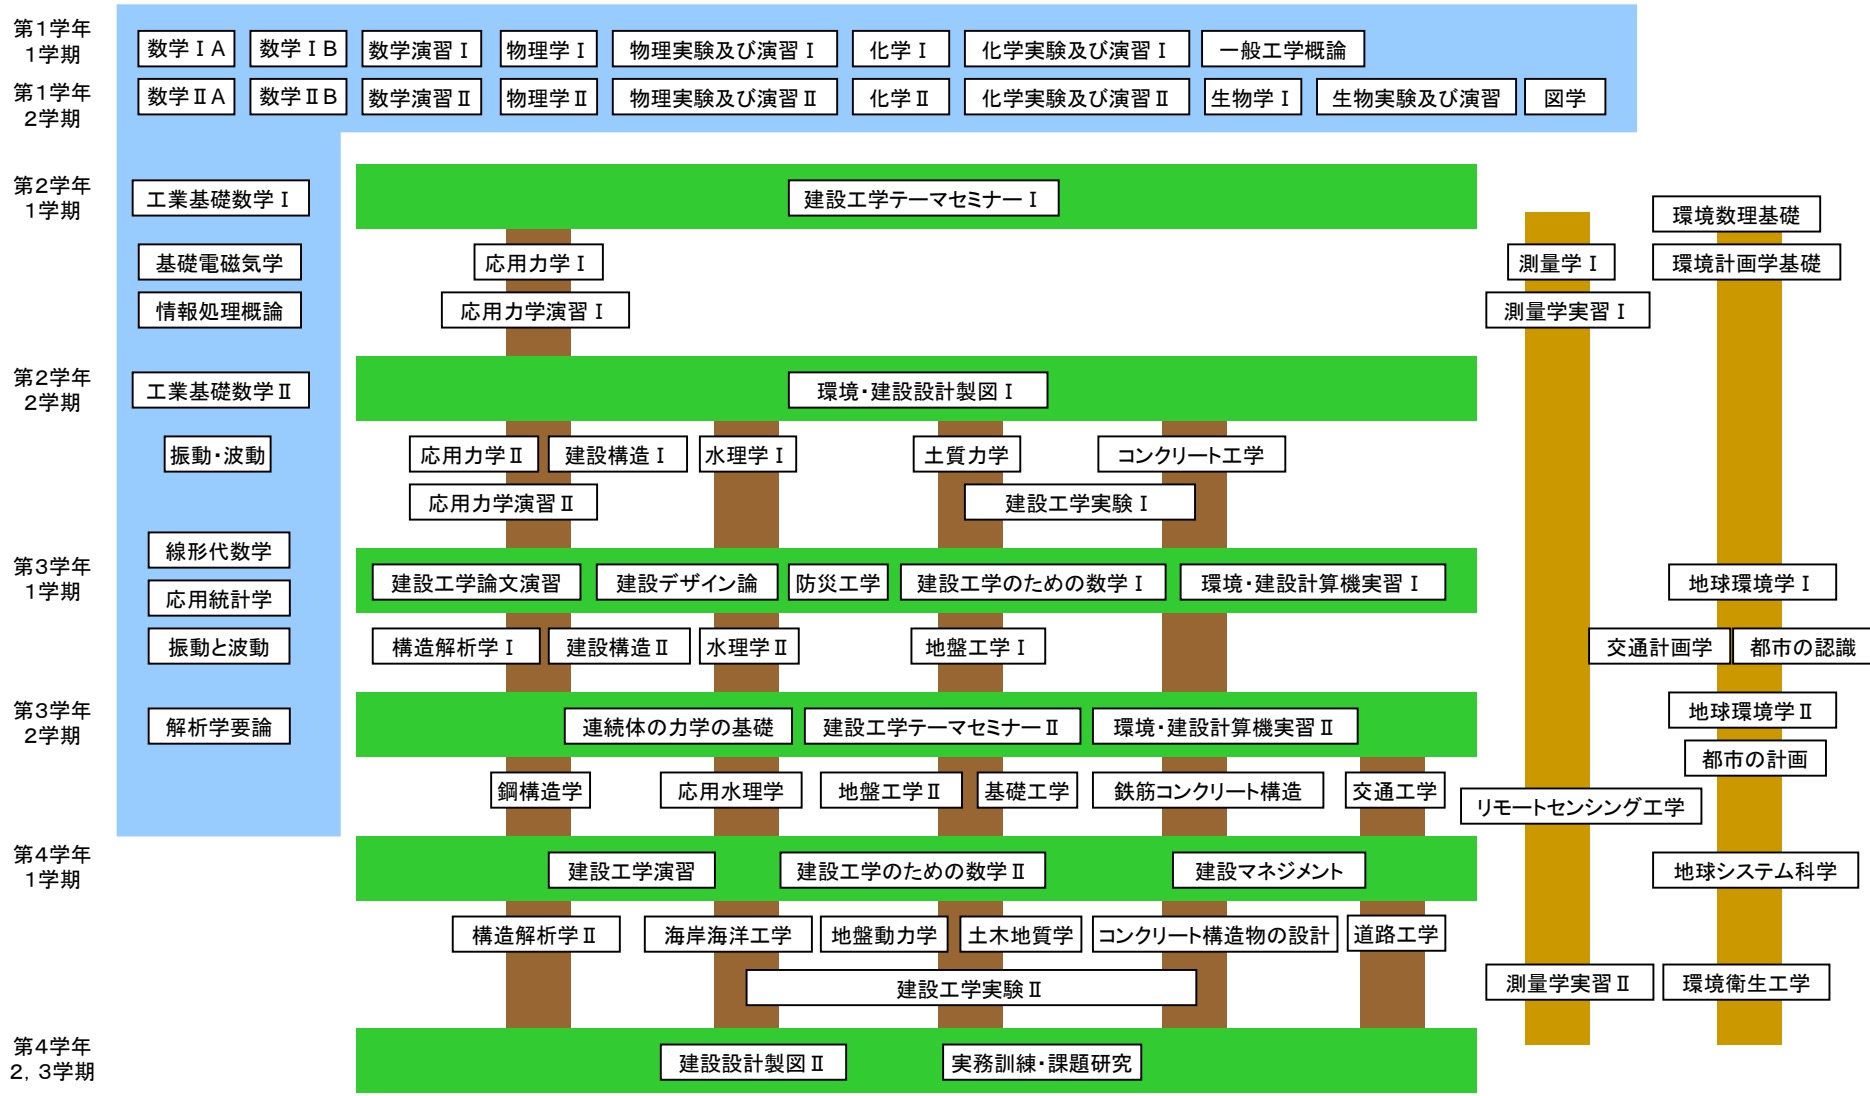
第1学年
1学期

数学ⅠA
数学ⅠB
数学演習Ⅰ
物理学Ⅰ
物理実験及び演習Ⅰ
化学Ⅰ
化学実験及び演習Ⅰ
一般工学概論

第1学年
2学期

数学ⅡA
数学ⅡB
数学演習Ⅱ
物理学Ⅱ
物理実験及び演習Ⅱ
化学Ⅱ
化学実験及び演習Ⅱ
生物学Ⅰ
生物実験及び演習
図学

第2学年
1学期

工業基礎数学Ⅰ
建設工学テーマセミナーⅠ
環境数理基礎
基礎電磁気学
応用力学Ⅰ
測量学Ⅰ
環境計画学基礎
情報処理概論
応用力学演習Ⅰ
測量学実習Ⅰ

第2学年
2学期

工業基礎数学Ⅱ
環境・建設設計製図Ⅰ
振動・波動
応用力学Ⅱ
建設構造Ⅰ
水理学Ⅰ
土質力学
コンクリート工学
応用力学演習Ⅱ
建設工学実験Ⅰ

第3学年
1学期

線形代数学
建設工学論文演習
建設デザイン論
防災工学
建設工学のための数学Ⅰ
環境・建設計算機実習Ⅰ
地球環境学Ⅰ
応用統計学
振動と波動
構造解析学Ⅰ
建設構造Ⅱ
水理学Ⅱ
地盤工学Ⅰ
交通計画学
都市の認識

第3学年
2学期

解析学要論
連続体の力学の基礎
建設工学テーマセミナーⅡ
環境・建設計算機実習Ⅱ
地球環境学Ⅱ
都市の計画
鋼構造学
応用水理学
地盤工学Ⅱ
基礎工学
鉄筋コンクリート構造
交通工学
リモートセンシング工学

第4学年
1学期

建設工学演習
建設工学のための数学Ⅱ
建設マネジメント
地球システム科学
構造解析学Ⅱ
海岸海洋工学
地盤動力学
土木地質学
コンクリート構造物の設計
道路工学
建設工学実験Ⅱ
測量学実習Ⅱ
環境衛生工学

第4学年
2, 3学期

建設設計製図Ⅱ
実務訓練・課題研究